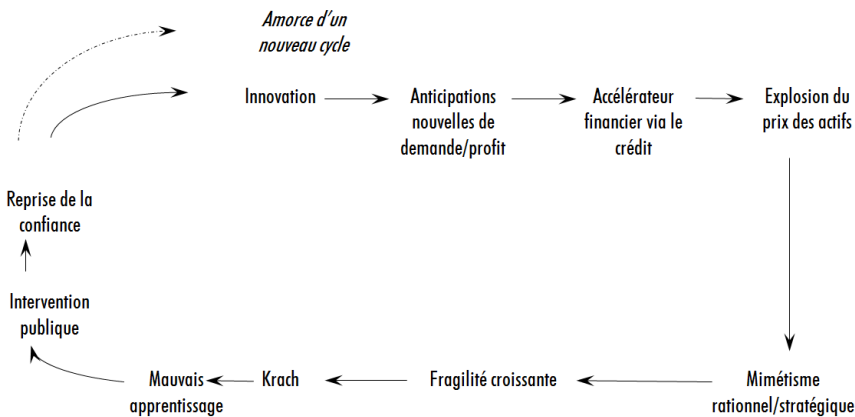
Amorce d'un nouveau cycle

Innovation

Anticipations nouvelles de demande/profit

Accélérateur financier via le crédit

Explosion du prix des actifs

Mimétisme rationnel/stratégique

Fragilité croissante

Krach

Mauvais apprentissage

Intervention publique

Reprise de la confiance